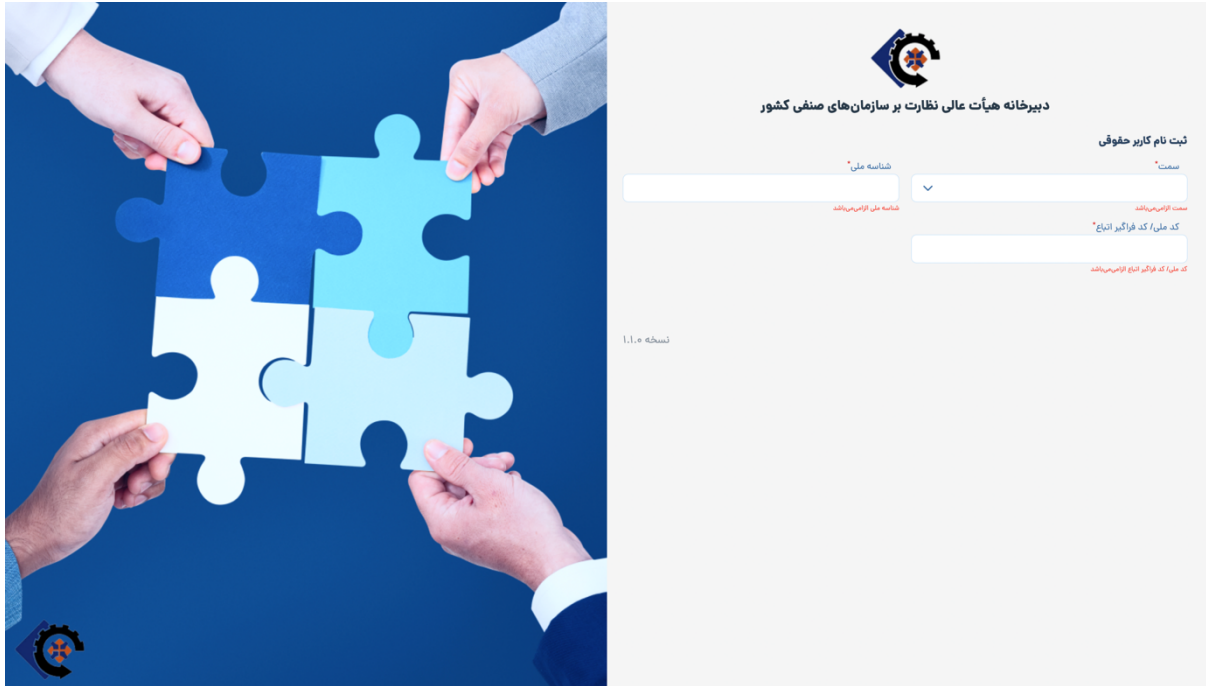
دبیرخانه هیأت عالی نظارت بر سازمان‌های صنفی کشور

ثبت نام کاربر حقوقی

سمت*

سمت الزامی‌میباشد

شناسه ملی*

شناسه ملی الزامی‌میباشد

کد ملی/ کد فراگیر اتباع*

کد ملی/ کد فراگیر اتباع الزامی‌میباشد

نسخه ۱.۱.۰